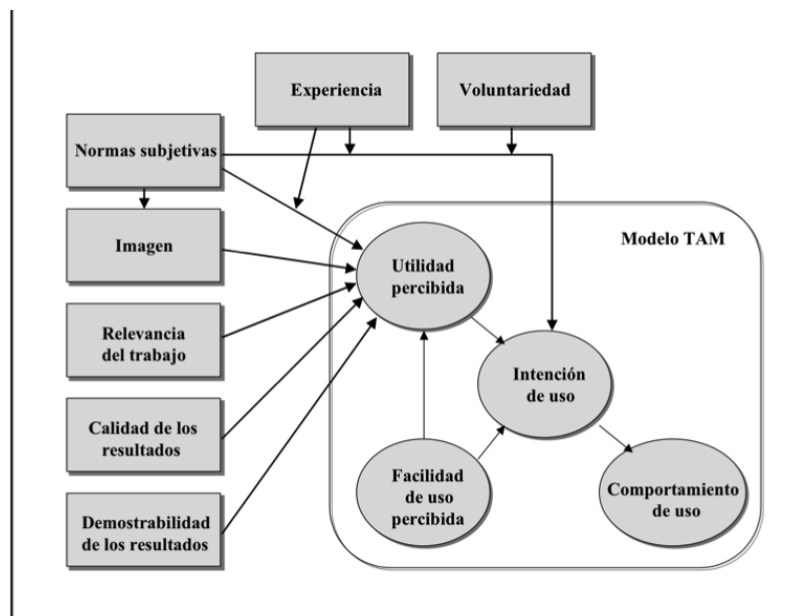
Experiencia

Voluntariedad

Normas subjetivas

Imagen

Relevancia del trabajo

Calidad de los resultados

Demostrabilidad de los resultados

Modelo TAM

Utilidad percibida

Intención de uso

Facilidad de uso percibida

Comportamiento de uso